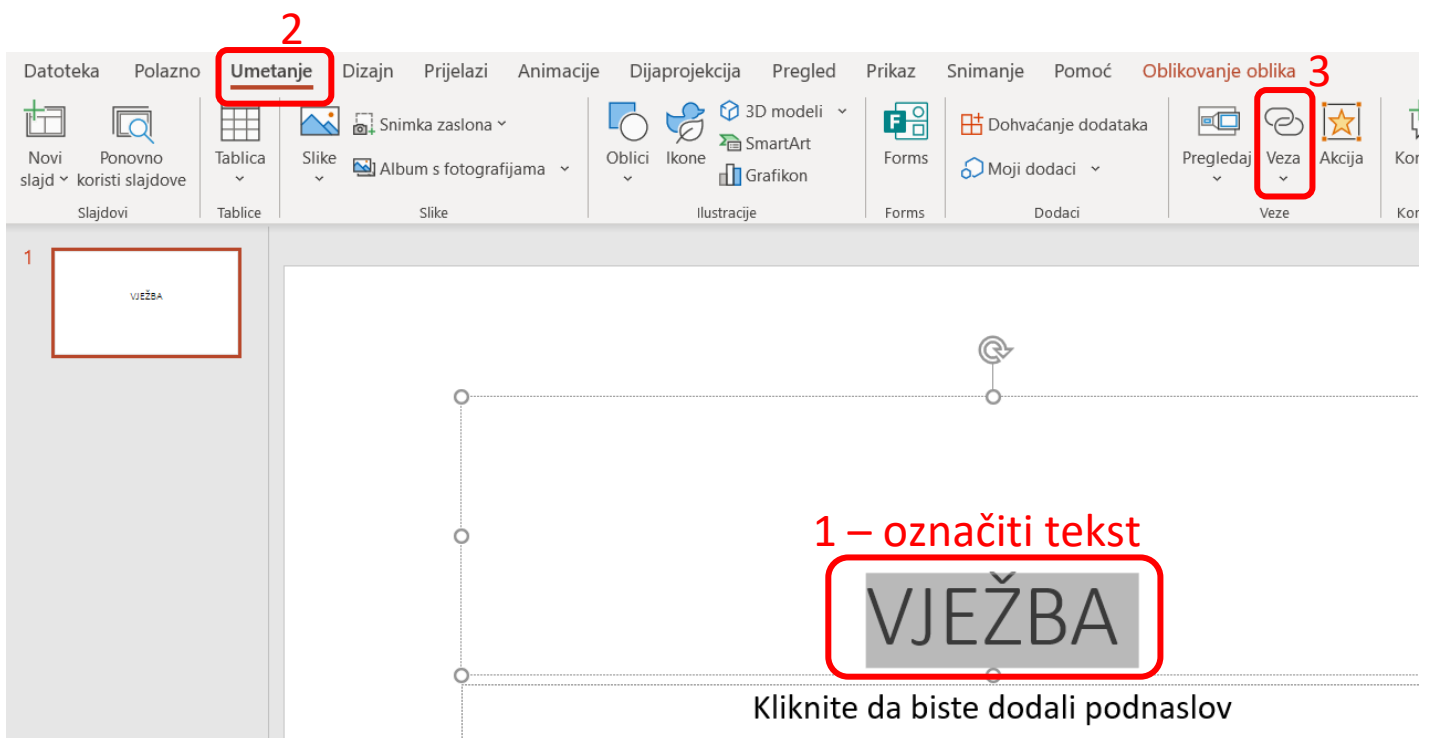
2

Datoteka Polazno Umetanje Dizajn Prijelazi Animacije Dijaprojekcija Pregled Prikaz Snimanje Pomoć Oblikovanje oblika 3

Novi slajd Ponovno koristi slajdove
Slajdovi

Tablica
Tablice

Slike Snimka zaslona Album s fotografijama
Slike

Oblici Ikone 3D modeli SmartArt Grafikon
Ilustracije

Forms
Forms

Dohvaćanje dodataka Moji dodaci
Dodaci

Pregledaj Veza Akcija
Veze

Ko
Ko

1

VJEŽBA

1 – označiti tekst

VJEŽBA

Kliknite da biste dodali podnaslov